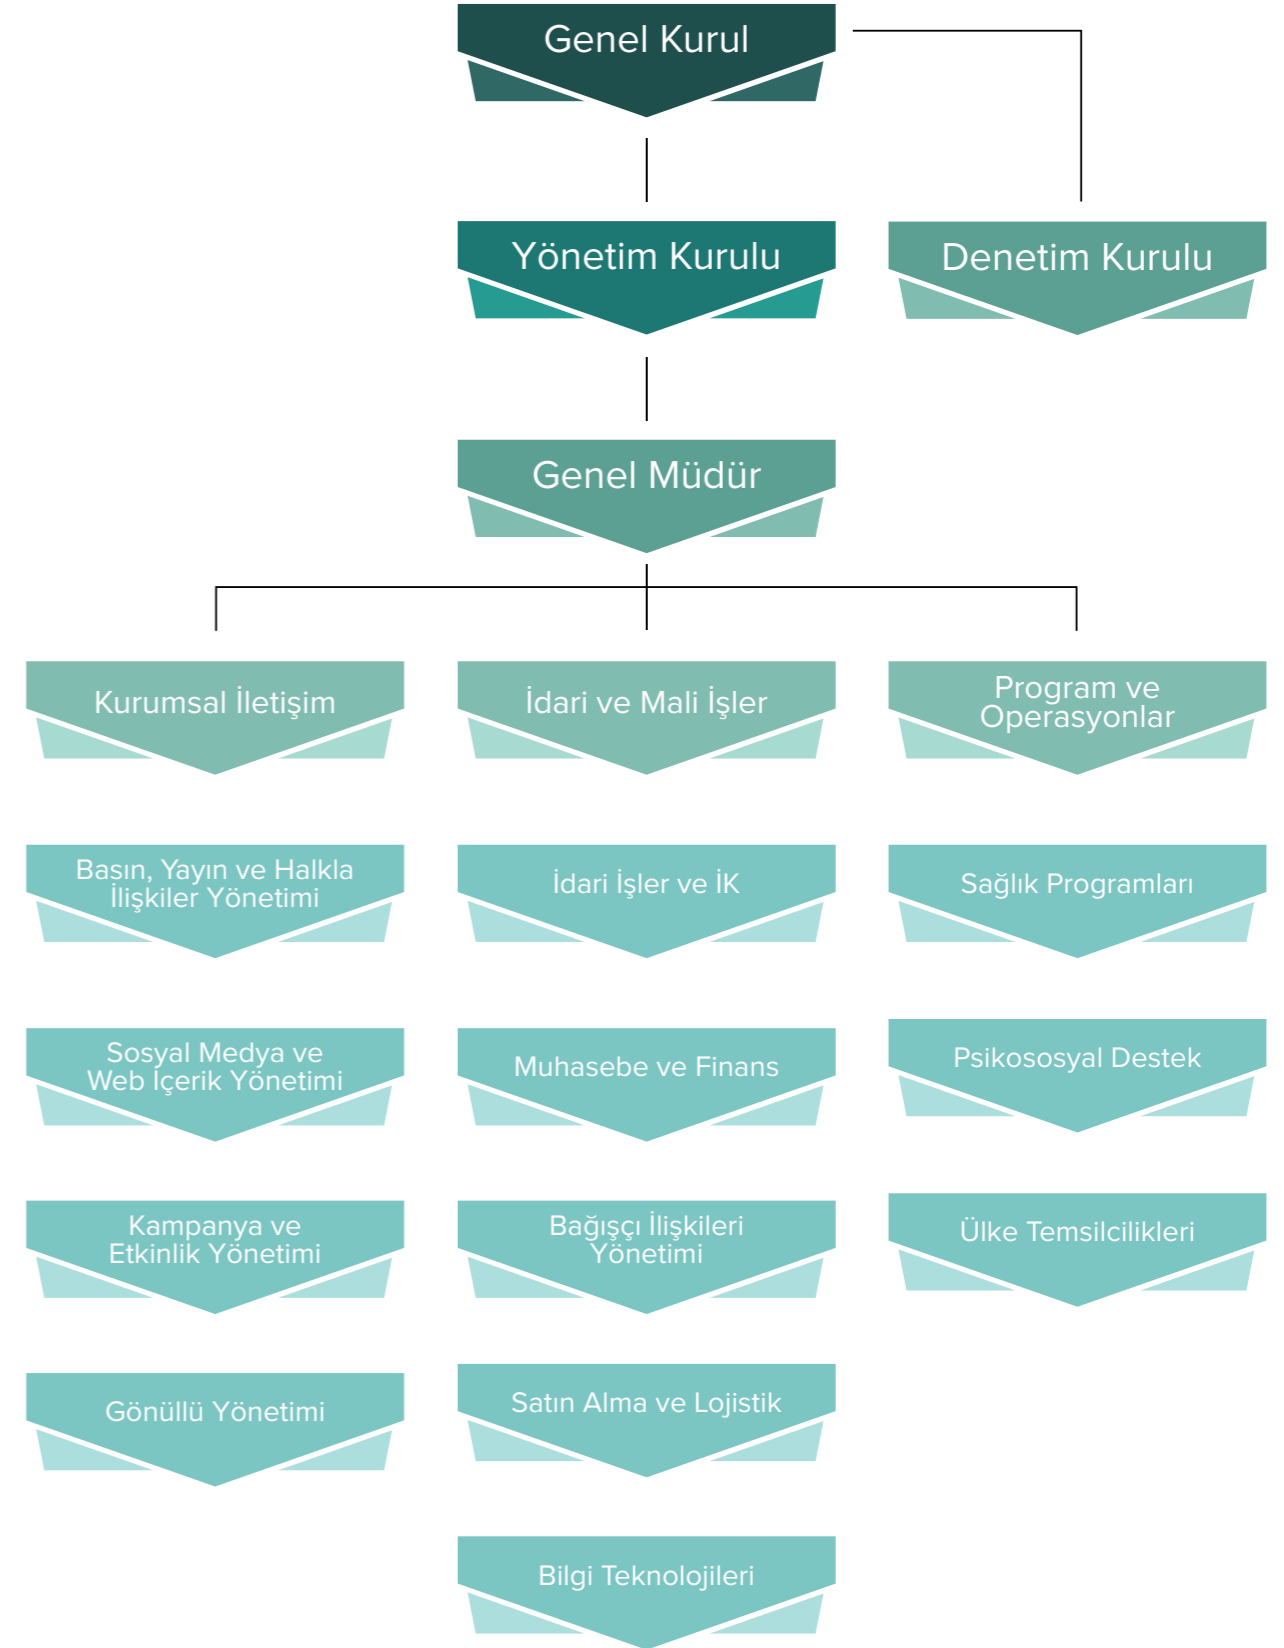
Genel Kurul

Yönetim Kurulu

Denetim Kurulu

Genel Müdür

Kurumsal İletişim

İdari ve Mali İşler

Program ve Operasyonlar

Basın, Yayın ve Halkla İlişkiler Yönetimi

İdari İşler ve İK

Sağlık Programları

Sosyal Medya ve Web İçerik Yönetimi

Muhasebe ve Finans

Psikososyal Destek

Kampanya ve Etkinlik Yönetimi

Bağışçı İlişkileri Yönetimi

Ülke Temsilcilikleri

Gönüllü Yönetimi

Satın Alma ve Lojistik

Bilgi Teknolojileri